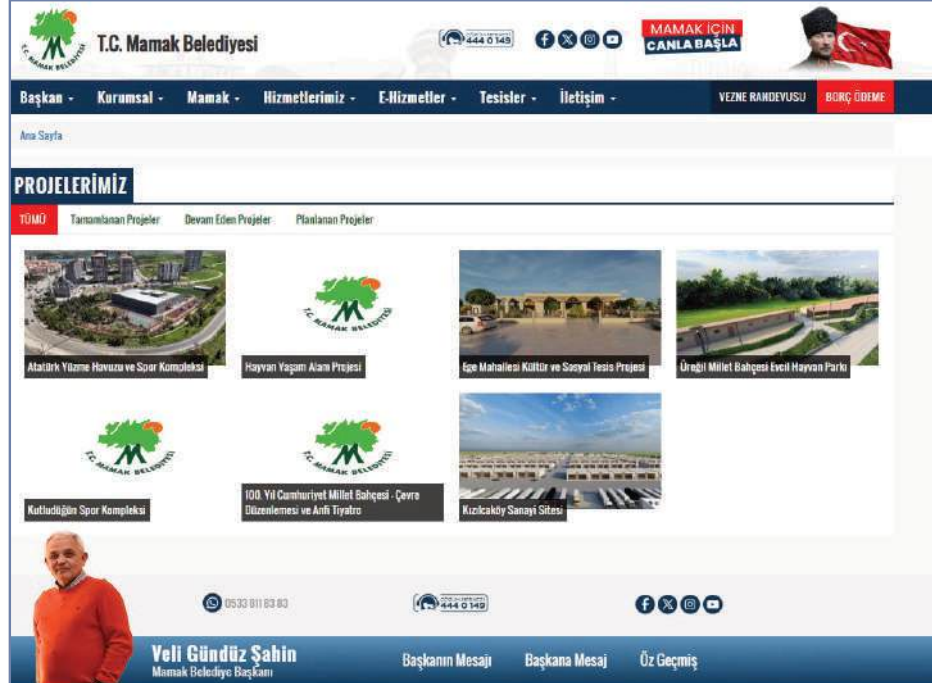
T.C. Mamak Belediyesi

444 0 149

MAMAK İÇİN CANLA BAŞLA

Başkan - Kurumsal - Mamak - Hizmetlerimiz - E-Hizmetler - Tesisler - İletişim -

VEZNE RANDEVUSU BORÇ ÖDEME

Ana Sayfa

PROJELERİMİZ

TÜMÜ Tamamlanan Projeler Devam Eden Projeler Planlanan Projeler

Atatürk Yüzme Havuzu ve Spor Kompleksi

T.C. MAMAK BELEDİYESİ

Hayvan Yaşam Alanı Projesi

Ege Mahallesi Kültür ve Sosyal Tesis Projesi

Üreğil Millet Bahçesi Evcil Hayvan Parkı

T.C. MAMAK BELEDİYESİ

Kutludüğün Spor Kompleksi

T.C. MAMAK BELEDİYESİ

100. Yıl Cumhuriyet Millet Bahçesi - Çevre Düzenlemesi ve Anfi Tiyatro

Kızılcaköy Sanayi Sitesi

0533 011 83 83

444 0 149

Veli Gündüz Şahin
Mamak Belediye Başkanı

Başkanın Mesajı Başkana Mesaj Öz Geçmiş